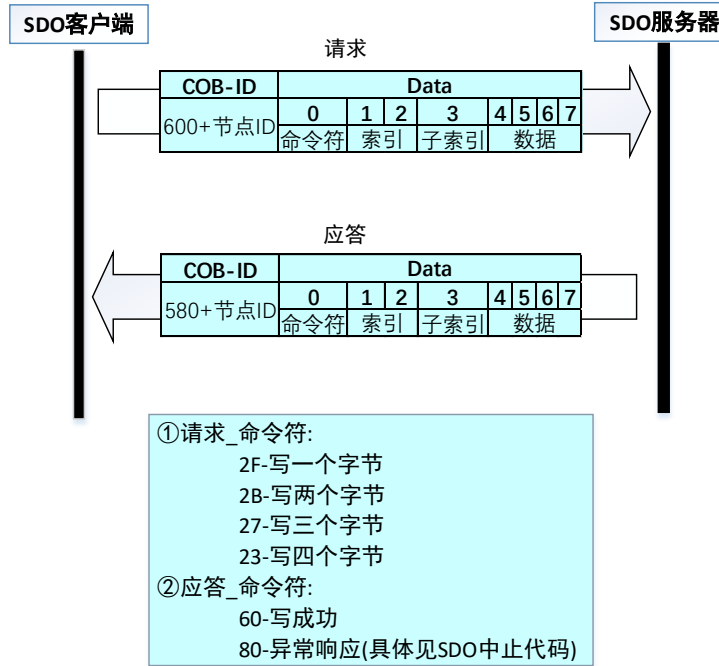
SDO客户端

SDO服务器

请求

| COB-ID | Data | | | | | | | |
|---|---|---|---|---|---|---|---|---|
| 600+节点ID | 0 | 1 | 2 | 3 | 4 | 5 | 6 | 7 |
| | 命令符 | 索引 | | 子索引 | 数据 | | | |

应答

| COB-ID | Data | | | | | | | |
|---|---|---|---|---|---|---|---|---|
| 580+节点ID | 0 | 1 | 2 | 3 | 4 | 5 | 6 | 7 |
| | 命令符 | 索引 | | 子索引 | 数据 | | | |

①请求_命令符:
2F-写一个字节
2B-写两个字节
27-写三个字节
23-写四个字节
②应答_命令符:
60-写成功
80-异常响应(具体见SDO中止代码)